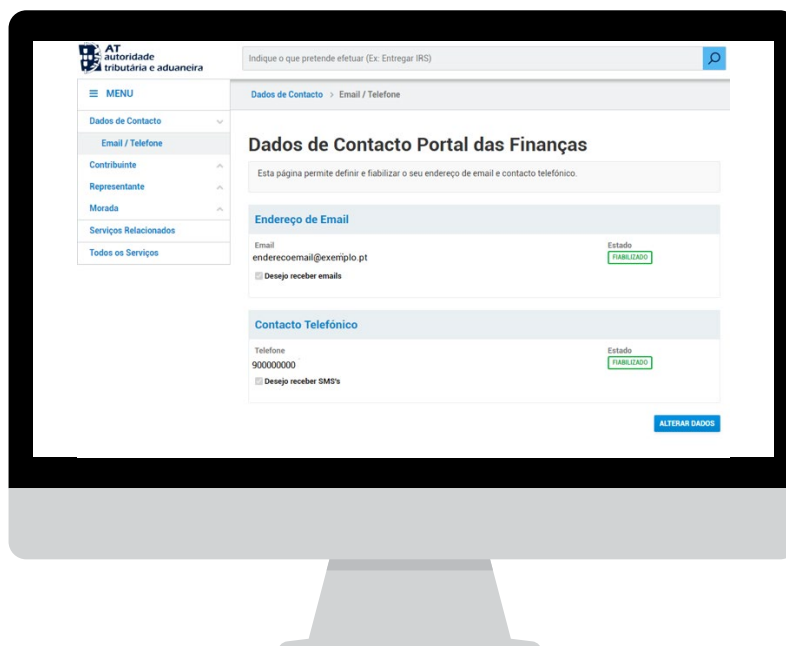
AT
autoridade
tributária e aduaneira

Indique o que pretende efetuar (Ex: Entregar IRS)

MENU

Dados de Contacto
Email / Telefone
Contribuinte
Representante
Morada
Serviços Relacionados
Todos os Serviços

Dados de Contacto > Email / Telefone

Dados de Contacto Portal das Finanças

Esta página permite definir e fiabilizar o seu endereço de email e contacto telefónico.

Endereço de Email

Email
enderecoemail@exemplo.pt
Desejo receber emails

Estado
FIABILIZADO

Contacto Telefónico

Telefone
900000000
Desejo receber SMS's

Estado
FIABILIZADO

ALTERAR DADOS